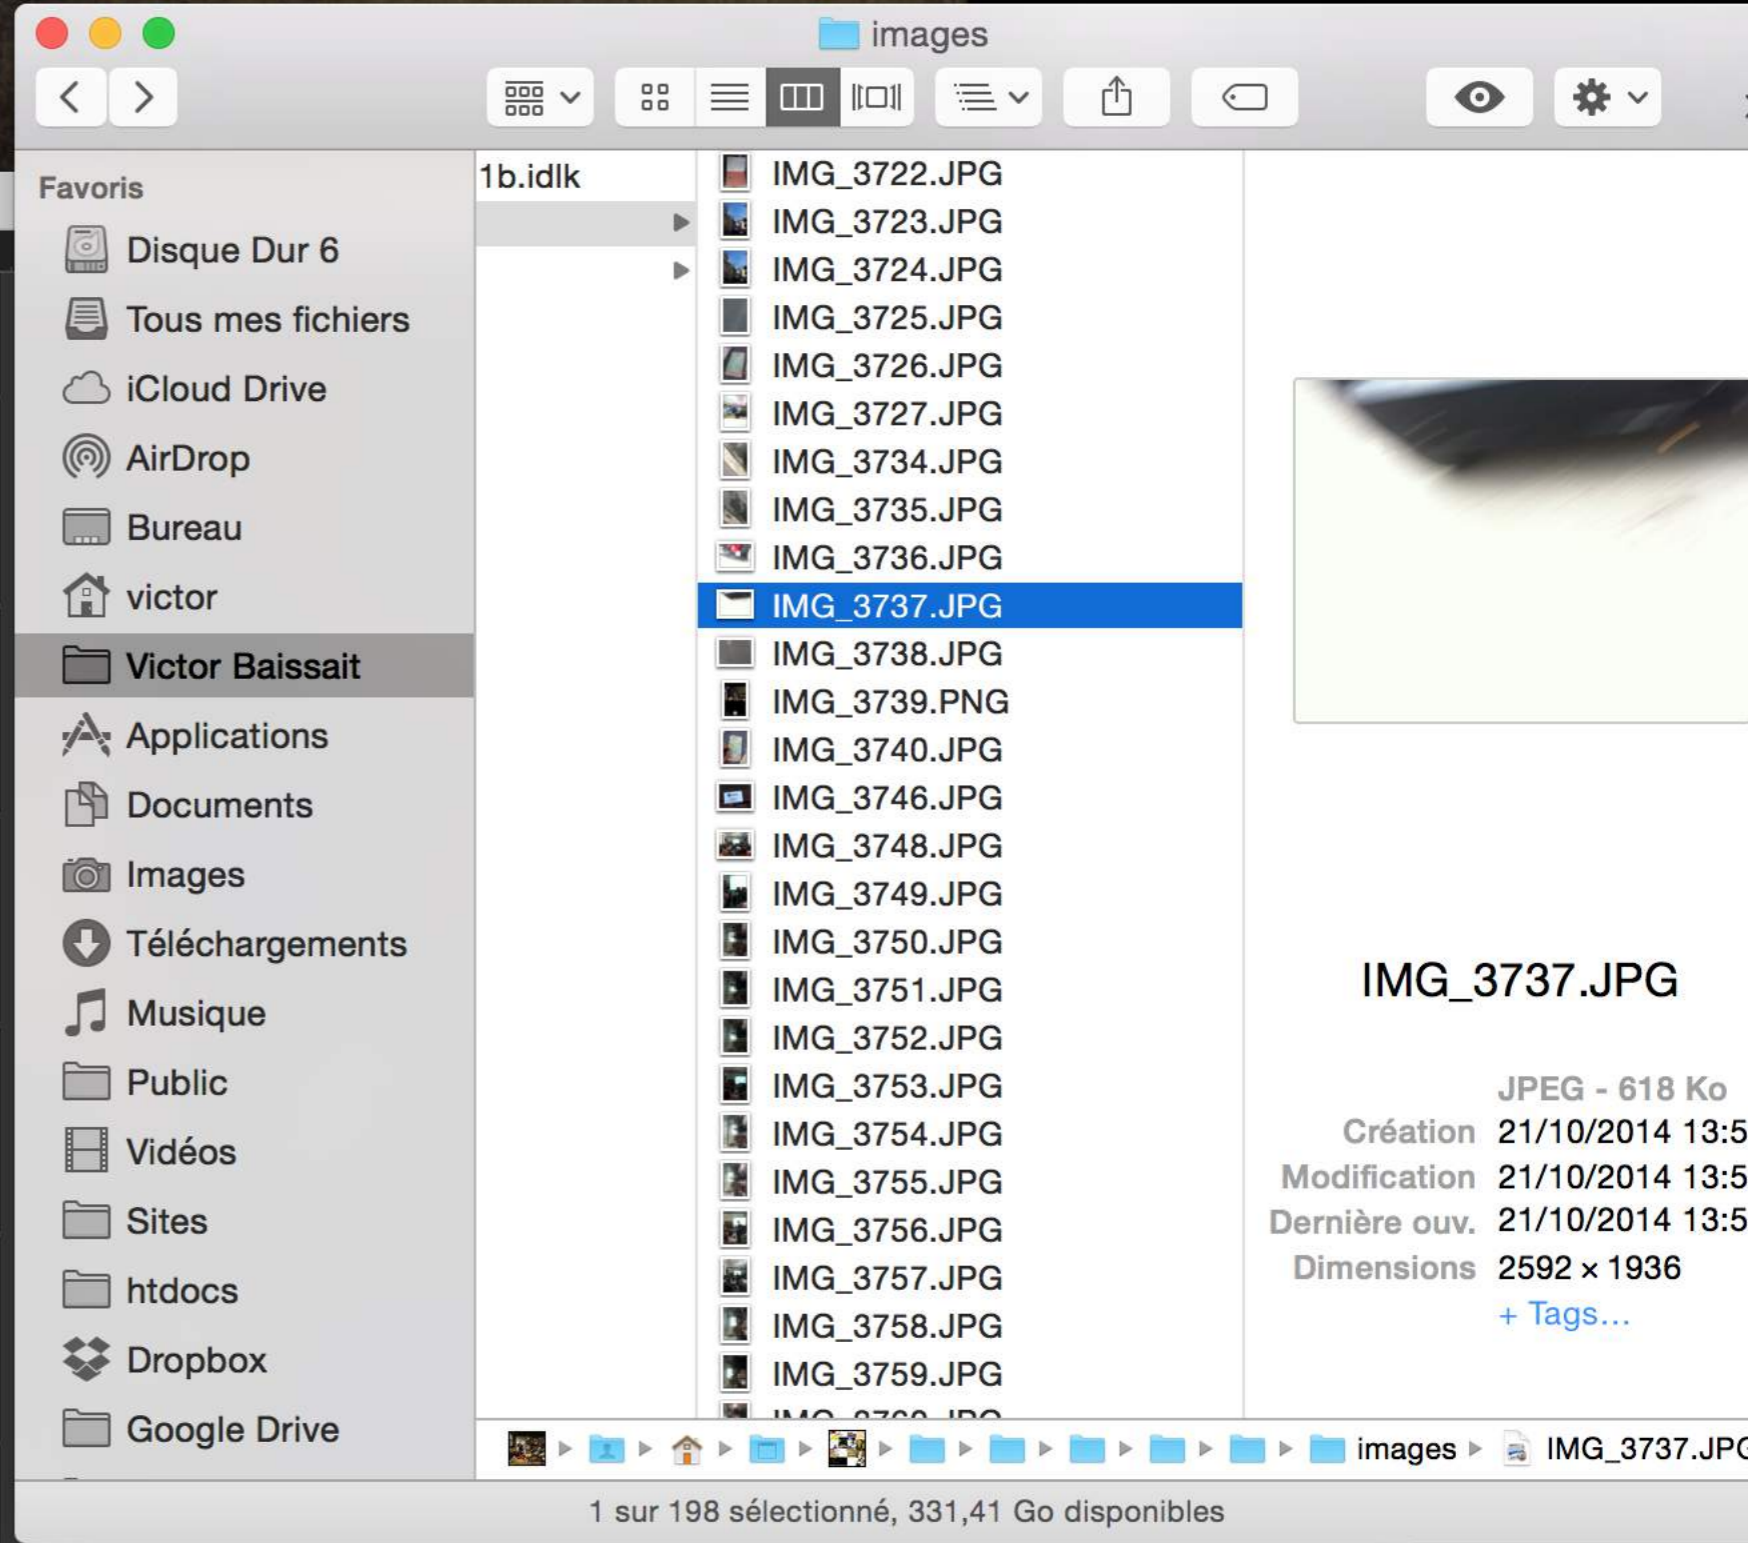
images

Favoris
Disque Dur 6
Tous mes fichiers
iCloud Drive
AirDrop
Bureau
victor
Victor Baissait
Applications
Documents
Images
Téléchargements
Musique
Public
Vidéos
Sites
htdocs
Dropbox
Google Drive

1b.idlk

IMG_3722.JPG
IMG_3723.JPG
IMG_3724.JPG
IMG_3725.JPG
IMG_3726.JPG
IMG_3727.JPG
IMG_3734.JPG
IMG_3735.JPG
IMG_3736.JPG
IMG_3737.JPG
IMG_3738.JPG
IMG_3739.PNG
IMG_3740.JPG
IMG_3746.JPG
IMG_3748.JPG
IMG_3749.JPG
IMG_3750.JPG
IMG_3751.JPG
IMG_3752.JPG
IMG_3753.JPG
IMG_3754.JPG
IMG_3755.JPG
IMG_3756.JPG
IMG_3757.JPG
IMG_3758.JPG
IMG_3759.JPG
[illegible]

IMG_3737.JPG
JPEG - 618 Ko
Création 21/10/2014 13:5
Modification 21/10/2014 13:5
Dernière ouv. 21/10/2014 13:5
Dimensions 2592 × 1936
+ Tags...

images ▸ IMG_3737.JPG

1 sur 198 sélectionné, 331,41 Go disponibles